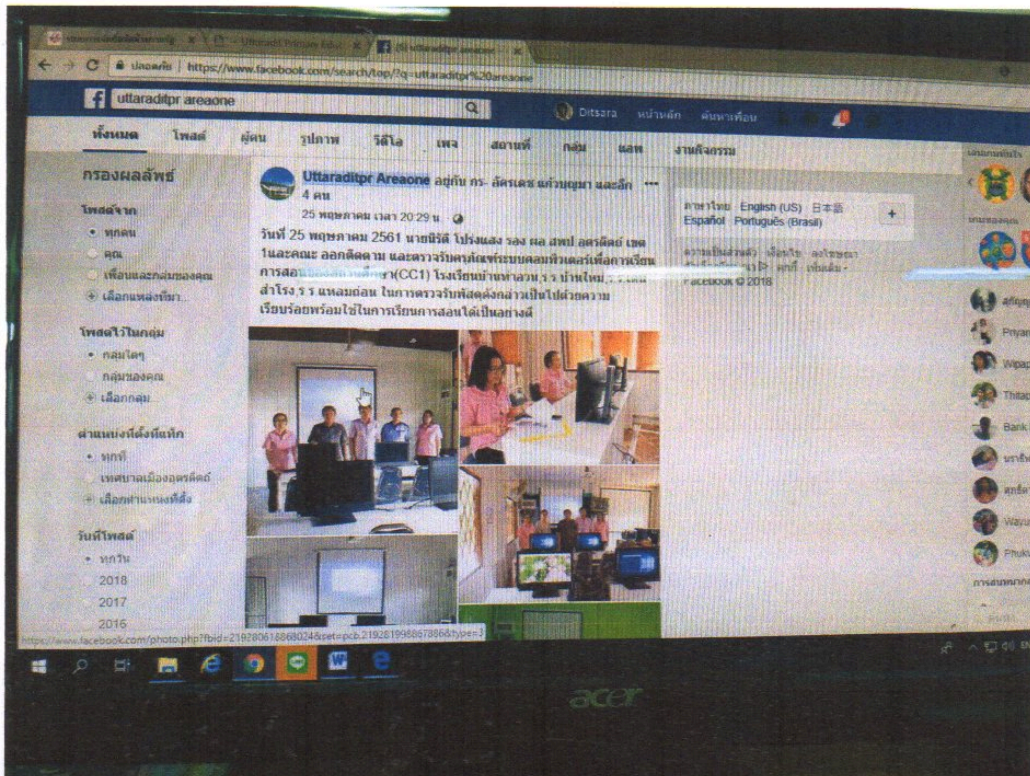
ปลอดภัย | https://www.facebook.com/search/top/?q=uttaraditpr%20areaone

uttaraditpr areaone

Ditsara หน้าหลัก ค้นหาเพื่อน

ทั้งหมด โพสต์ ผู้คน รูปภาพ วิดีโอ เพจ สถานที่ กลุ่ม แอพ งานกิจกรรม

กรองผลลัพธ์

โพสต์จาก
ทุกคน
คุณ
เพื่อนและกลุ่มของคุณ
เลือกแหล่งที่มา...

โพสต์ไว้ในกลุ่ม
กลุ่มใดๆ
กลุ่มของคุณ
เลือกกลุ่ม...

ตำแหน่งที่ตั้งที่แท็ก
ทุกที่
เทศบาลเมืองอุตรดิตถ์
เลือกตำแหน่งที่ตั้ง

วันที่โพสต์
ทุกวัน
2018
2017
2016

Uttaraditpr Areaone อยู่กับ กร- ลัคเณช แก้วบุญมา และอีก 4 คน
25 พฤษภาคม เวลา 20:29 น.

วันที่ 25 พฤษภาคม 2561 นายพิรัช โปร่งแสง รอง ผล สพป อตรดิตถ์ เขต 1และคณะ ออกติดตาม และตรวจรับครุภัณฑ์ระบบคอมพิวเตอร์เพื่อการเรียนการสอน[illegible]ษา(CC1) โรงเรียนบ้านท่าอวม ร.ร บ้านใหม่ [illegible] สำโรง ร.ร แหลมถ่อน ในการตรวจรับพัสดุดังกล่าวเป็นไปด้วยความเรียบร้อยพร้อมใช้ในการเรียนการสอนได้เป็นอย่างดี

ภาษาไทย English (US) 日本語 Español Português (Brasil)

ความเป็นส่วนตัว เงื่อนไข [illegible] คุกกี้ เพิ่มเติม
Facebook © 2018

Priyan
Wipa
Thitac
Bank
Wayu
Phuk

https://www.facebook.com/photo.php?fbid=2192806186860248set=pcb.219281998867886&type=3

acer